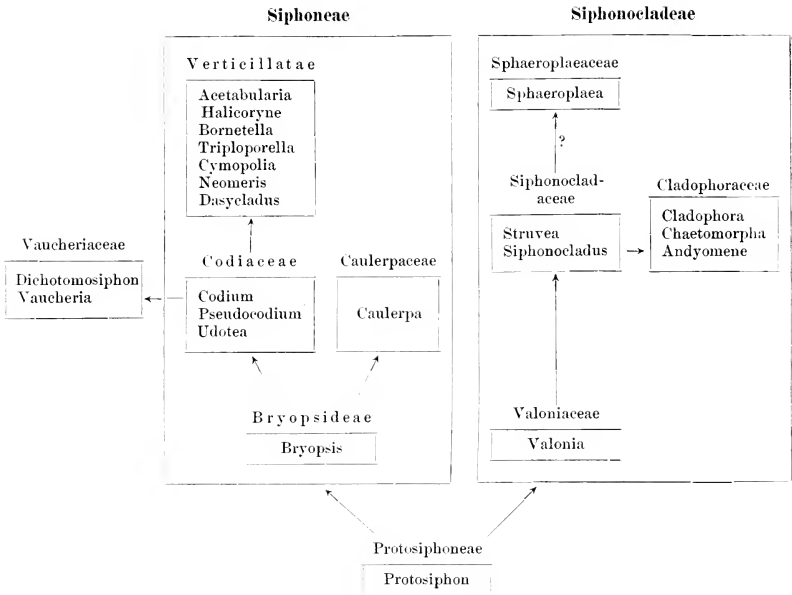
Siphoneae

Siphonocladeae

Verticillatae

Acetabularia
Halicoryne
Bornetella
Triploporella
Cymopolia
Neomeris
Dasycladus

Sphaeroplaeaceae

Sphaeroplaea

?

Siphonocladaceae

Cladophoraceae

Vaucheriaceae

Dichotomosiphon
Vaucheria

Codiaceae

Codium
Pseudocodium
Udotea

Caulerpaceae

Caulerpa

Struvea
Siphonocladus

Cladophora
Chaetomorpha
Andyomene

Bryopsideae

Bryopsis

Valoniaceae

Valonia

Protosiphoneae

Protosiphon